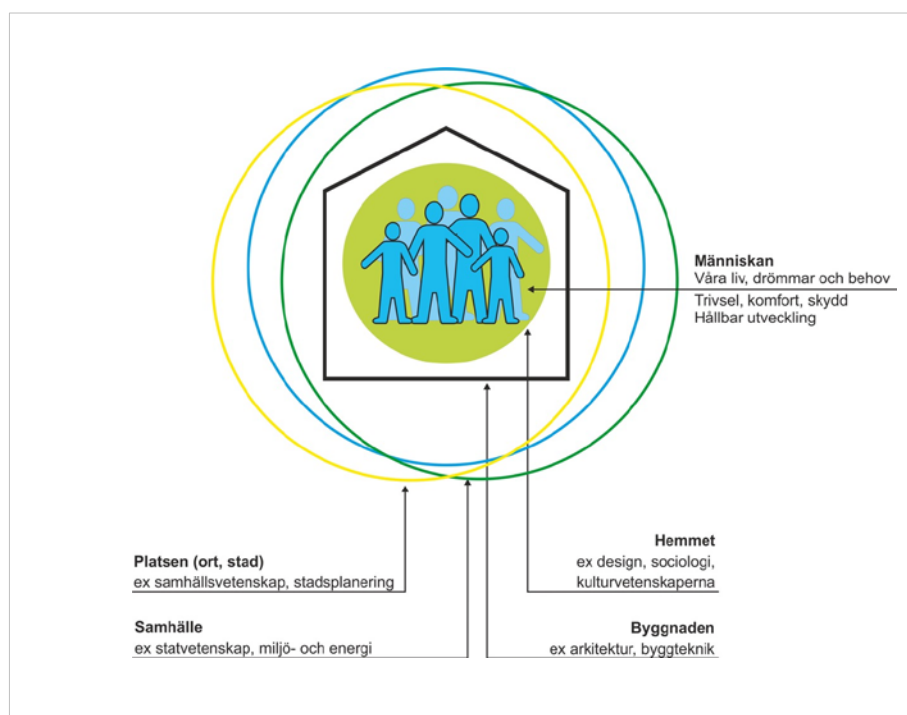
Människan
Våra liv, drömmar och behov

Trivsel, komfort, skydd
Hållbar utveckling

Hemmet
ex design, sociologi, kulturvetenskaperna

Platsen (ort, stad)
ex samhällsvetenskap, stadsplanering

Samhälle
ex statvetenskap, miljö- och energi

Byggnaden
ex arkitektur, byggteknik